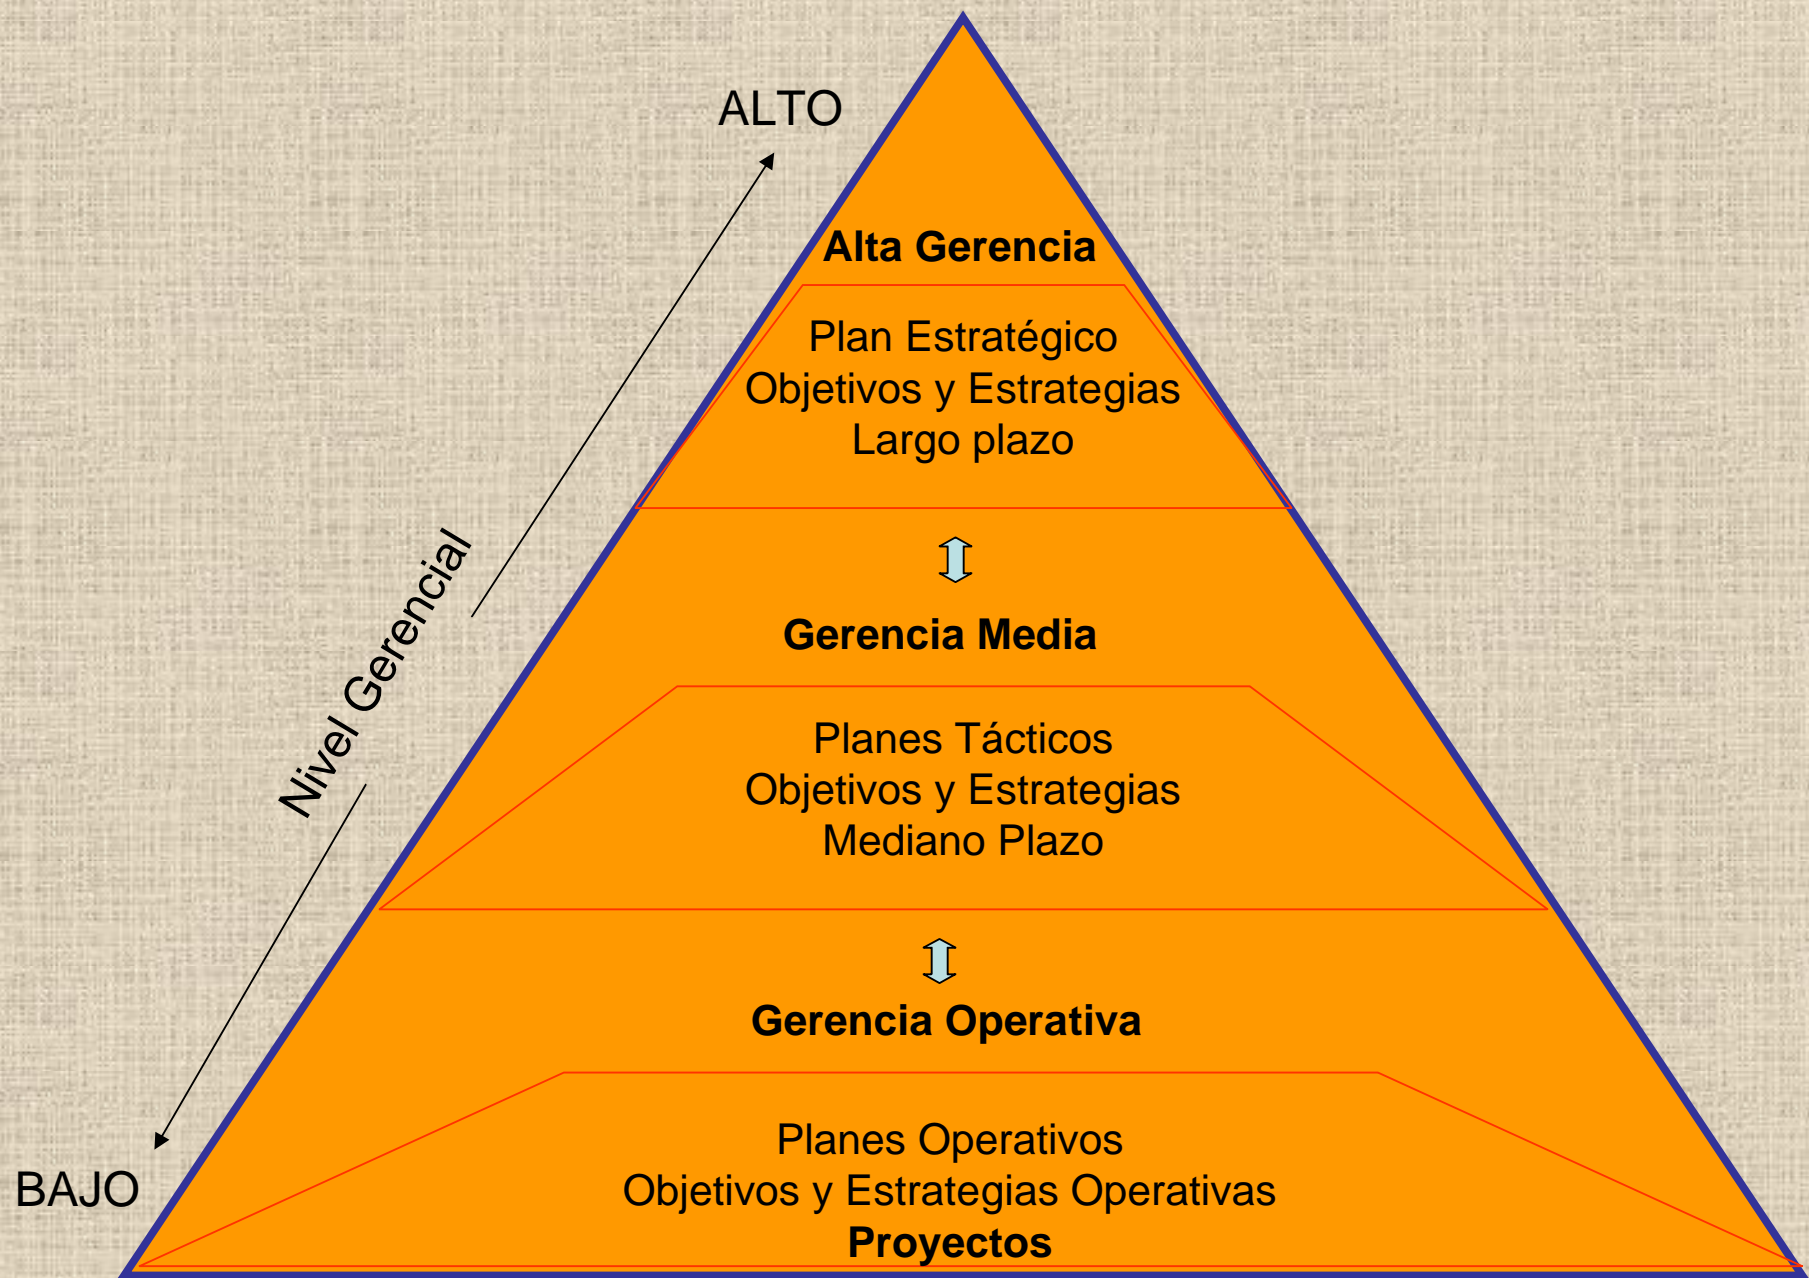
ALTO

Nivel Gerencial

BAJO

**Alta Gerencia**

Plan Estratégico
Objetivos y Estrategias
Largo plazo

**Gerencia Media**

Planes Tácticos
Objetivos y Estrategias
Mediano Plazo

**Gerencia Operativa**

Planes Operativos
Objetivos y Estrategias Operativas
**Proyectos**